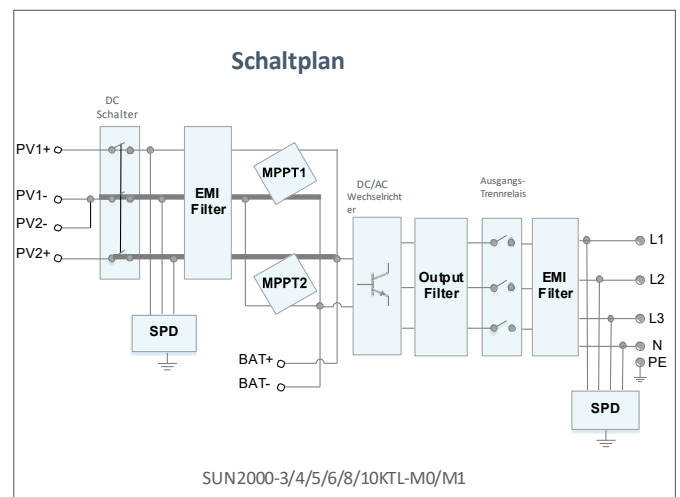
Schaltplan

DC Schalter

PV1+

PV1-

PV2-

PV2+

EMI Filter

MPPT1

MPPT2

SPD

BAT+

BAT-

DC/AC Wechselrichter

Output Filter

Ausgangs-Trennrelais

EMI Filter

L1

L2

L3

N

PE

SPD

SUN2000-3/4/5/6/8/10KTL-M0/M1